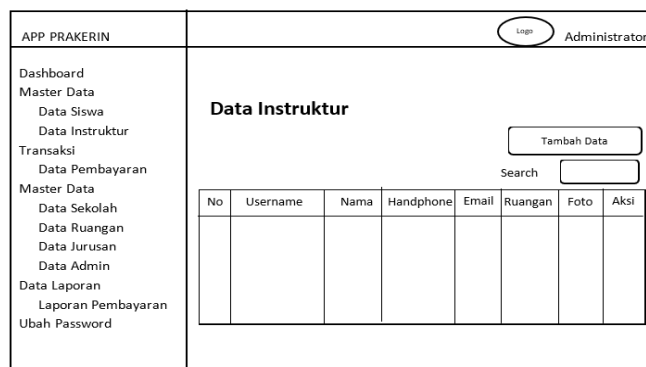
APP PRAKERIN

Logo

Administrator

Dashboard
Master Data
Data Siswa
Data Instruktur
Transaksi
Data Pembayaran
Master Data
Data Sekolah
Data Ruangan
Data Jurusan
Data Admin
Data Laporan
Laporan Pembayaran
Ubah Password

Data Instruktur

Tambah Data

Search

| No | Username | Nama | Handphone | Email | Ruangan | Foto | Aksi |
|---|---|---|---|---|---|---|---|
| | | | | | | | |